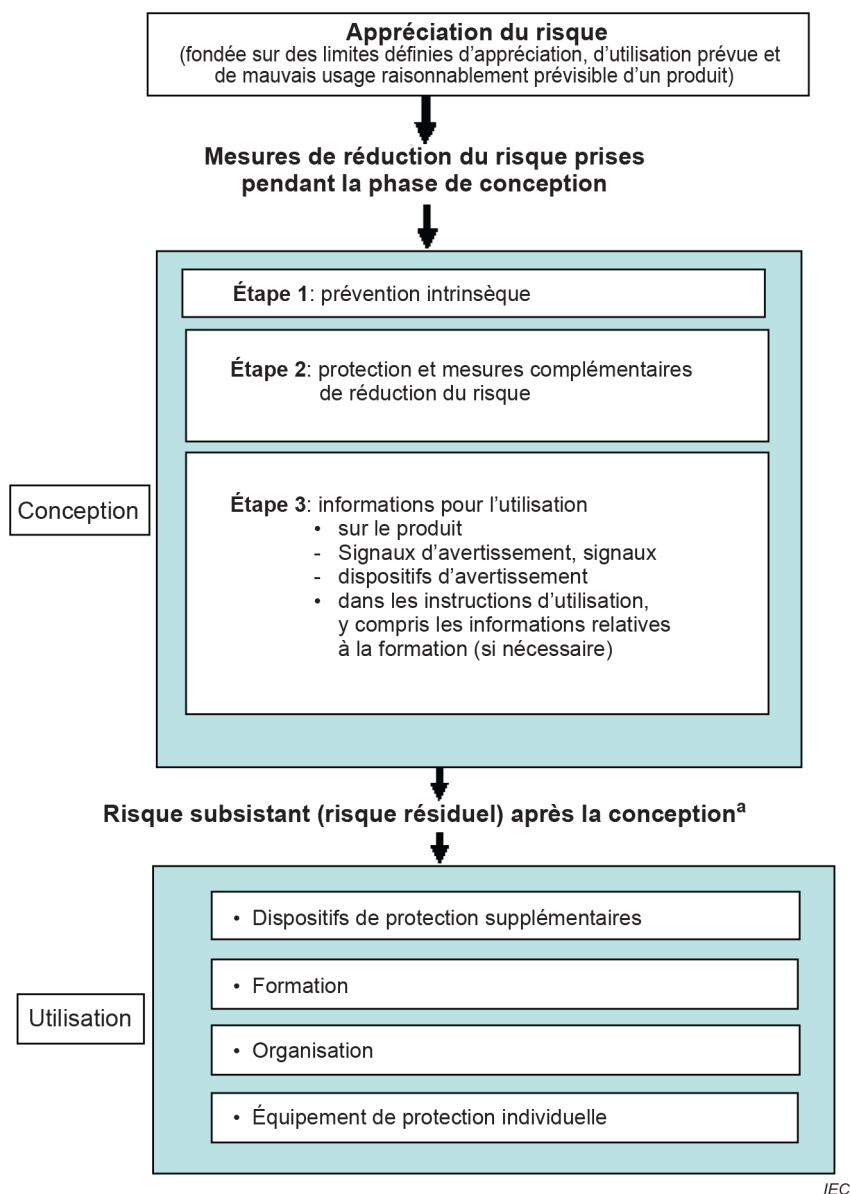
**Appréciation du risque**
(fondée sur des limites définies d'appréciation, d'utilisation prévue et de mauvais usage raisonnablement prévisible d'un produit)

**Mesures de réduction du risque prises pendant la phase de conception**

Conception

**Étape 1**: prévention intrinsèque

**Étape 2**: protection et mesures complémentaires de réduction du risque

**Étape 3**: informations pour l'utilisation
• sur le produit
- Signaux d'avertissement, signaux
- dispositifs d'avertissement
• dans les instructions d'utilisation, y compris les informations relatives à la formation (si nécessaire)

**Risque subsistant (risque résiduel) après la conception$^a$**

Utilisation

• Dispositifs de protection supplémentaires

• Formation

• Organisation

• Équipement de protection individuelle

IEC